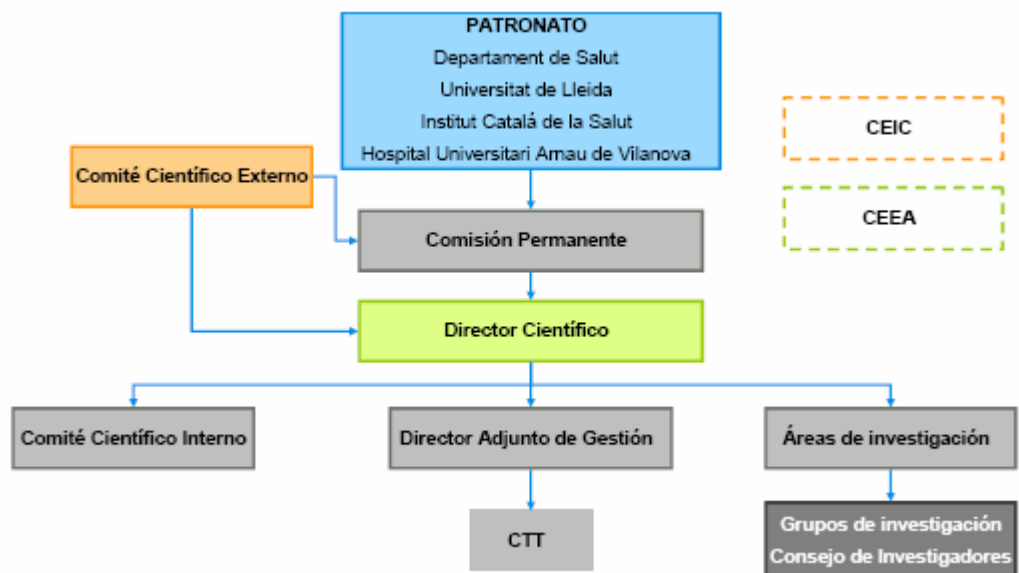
PATRONATO
Departament de Salut
Universitat de Lleida
Institut Catalá de la Salut
Hospital Universitari Arnau de Vilanova

CEIC

CEEA

Comité Científico Externo

Comisión Permanente

Director Científico

Comité Científico Interno

Director Adjunto de Gestión

Áreas de investigación

CTT

Grupos de investigación
Consejo de Investigadores